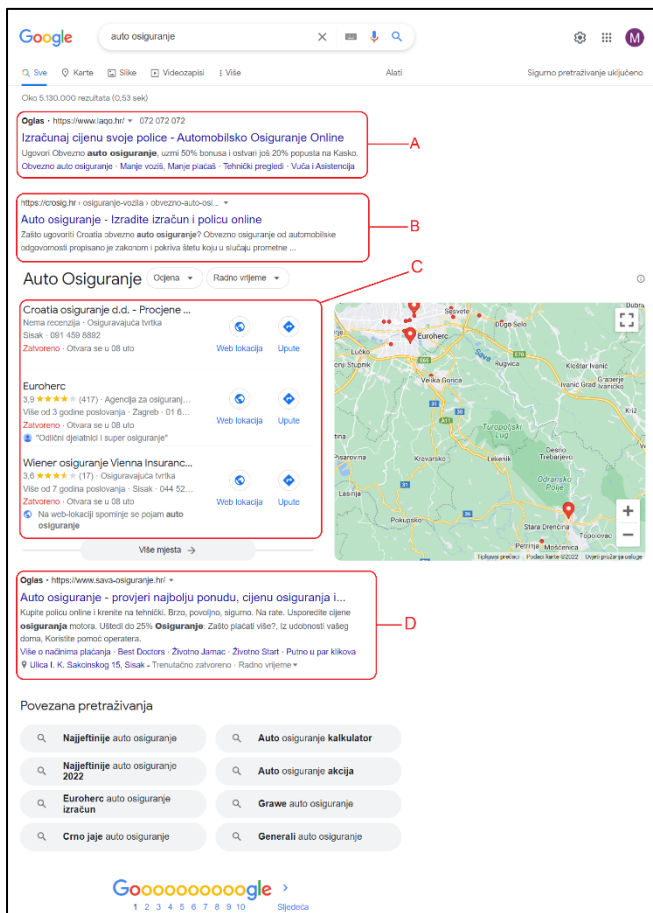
Google

auto osiguranje

M

Sve · Karte · Slike · Videozapisi · Više · Alati · Sigurno pretraživanje uključeno

Oko 5.130.000 rezultata (0,53 sek)

Oglas · https://www.laqo.hr/ · 072 072 072
Izračunaj cijenu svoje police - Automobilsko Osiguranje Online
Ugovori Obvezno auto osiguranje, uzmi 50% bonusa i ostvari još 20% popusta na Kasko.
Obvezno auto osiguranje · Manje voziš, Manje plaćaš · Tehnički pregledi · Vuča i Asistencija

A

https://crosig.hr › osiguranje-vozila › obvezno-auto-osi...
Auto osiguranje - Izradite izračun i policu online
Zašto ugovoriti Croatia obvezno auto osiguranje? Obvezno osiguranje od automobilske odgovornosti propisano je zakonom i pokriva štetu koju u slučaju prometne ...

B

C

Auto Osiguranje · Ocjena · Radno vrijeme

Croatia osiguranje d.d. - Procjene ...
Nema recenzija · Osiguravajuća tvrtka
Sisak · 081 459 8882
Zatvoreno · Otvara se u 08 uto
Web lokacija · Upute

Euroherc
3,9 ★★★★ (417) · Agencija za osiguranj...
Više od 3 godine poslovanja · Zagreb · 01 6...
Zatvoreno · Otvara se u 08 uto
"Odlični djelatnici i super osiguranje"
Web lokacija · Upute

Wiener osiguranje Vienna Insuranc...
3,6 ★★★★ (17) · Osiguravajuća tvrtka
Više od 7 godina poslovanja · Sisak · 044 52...
Zatvoreno · Otvara se u 08 uto
Na web-lokaciji spominje se pojam auto osiguranje
Web lokacija · Upute

Sesvete · Euroherc · Dugo Selo · Lučko · Rugvica · Ivanić Grad · Velika Gorica · Turopoljski Lug · Pisarovina · Kravarsko · Lekenik · Odransko Polje · Pokupsko · Stara Drenčina · Topolovac · Sisak · Mošćenica · Lasinja
Prečaci · Podaci karte ©2022 · Uvjeti korištenja usluge

Više mjesta →

Oglas · https://www.sava-osiguranje.hr/
Auto osiguranje - provjeri najbolju ponudu, cijenu osiguranja i...
Kupite policu online i krenite na tehnički. Brzo, povoljno, sigurno. Na rate. Usporedite cijene osiguranja motora. Uštedi do 25% Osiguranje: Zašto plaćati više?, Iz udobnosti vašeg doma, Koristite pomoć operatera.
Više o načinima plaćanja · Best Doctors · Životno Jamac · Životno Start · Putno u par klikova
Ulica I. K. Sakcinskog 15, Sisak · Trenutačno zatvoreno · Radno vrijeme

D

Povezana pretraživanja

Najjeftinije auto osiguranje
Auto osiguranje kalkulator
Najjeftinije auto osiguranje 2022
Auto osiguranje akcija
Euroherc auto osiguranje izračun
Grawe auto osiguranje
Crno jaje auto osiguranje
Generali auto osiguranje

Goooooooooogle
1 2 3 4 5 6 7 8 9 10 Sljedeća